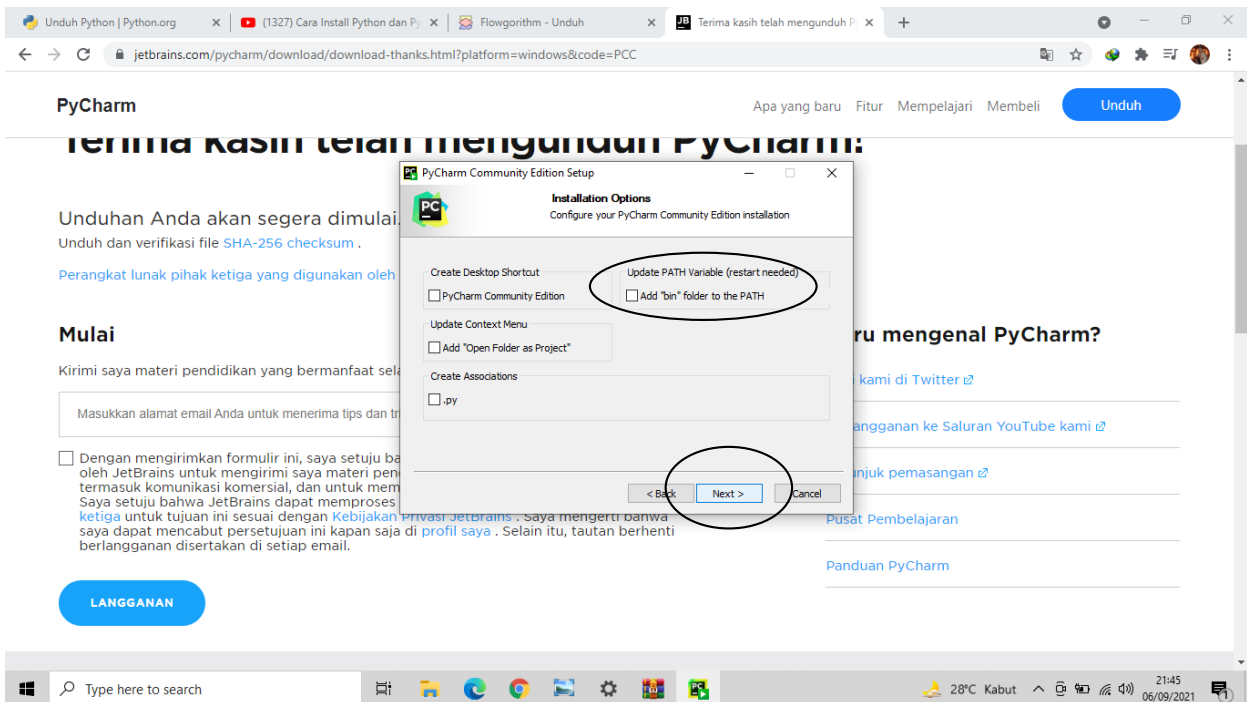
Unduh Python | Python.org ×
(1327) Cara Install Python dan Py ×
Flowgorithm - Unduh ×
Terima kasih telah mengunduh P ×
+

jetbrains.com/pycharm/download/download-thanks.html?platform=windows&code=PCC

PyCharm
Apa yang baru Fitur Mempelajari Membeli Unduh

Terima kasih telah mengunduh PyCharm!

Unduhan Anda akan segera dimulai.
Unduh dan verifikasi file SHA-256 checksum .

Perangkat lunak pihak ketiga yang digunakan oleh

Mulai

Kirimi saya materi pendidikan yang bermanfaat sela

Masukkan alamat email Anda untuk menerima tips dan tr

Dengan mengirimkan formulir ini, saya setuju ba oleh JetBrains untuk mengirimi saya materi pen termasuk komunikasi komersial, dan untuk mem Saya setuju bahwa JetBrains dapat memproses ketiga untuk tujuan ini sesuai dengan Kebijakan Privasi JetBrains . Saya mengerti bahwa saya dapat mencabut persetujuan ini kapan saja di profil saya . Selain itu, tautan berhenti berlangganan disertakan di setiap email.

LANGGANAN

ru mengenal PyCharm?
kami di Twitter
langganan ke Saluran YouTube kami
unjuk pemasangan
Pusat Pembelajaran
Panduan PyCharm

PyCharm Community Edition Setup
Installation Options
Configure your PyCharm Community Edition installation
Create Desktop Shortcut
PyCharm Community Edition
Update PATH Variable (restart needed)
Add "bin" folder to the PATH
Update Context Menu
Add "Open Folder as Project"
Create Associations
.py
< Back
Next >
Cancel

Type here to search
28°C Kabut
21:45
06/09/2021